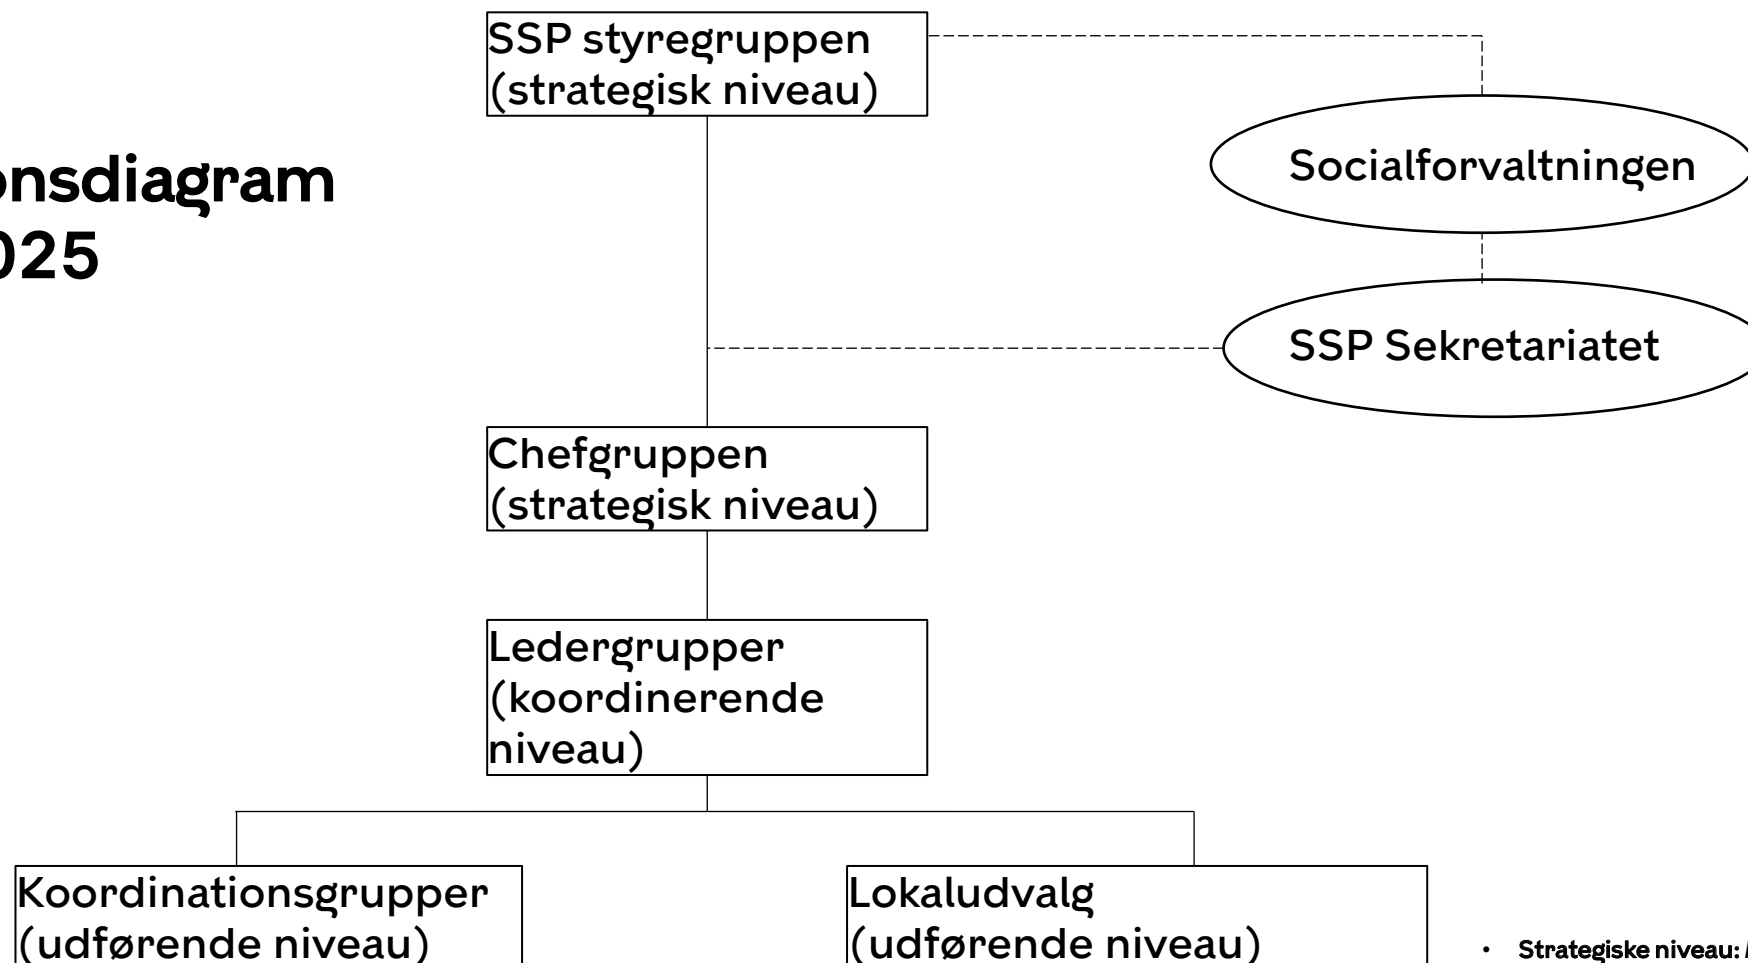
onsdiagram
025

SSP styregruppen (strategisk niveau)

Socialforvaltningen

SSP Sekretariatet

Chefgruppen (strategisk niveau)

Ledergrupper (koordinerende niveau)

Koordinationsgrupper (udførende niveau)

Lokaludvalg (udførende niveau)

• Strategiske niveau: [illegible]